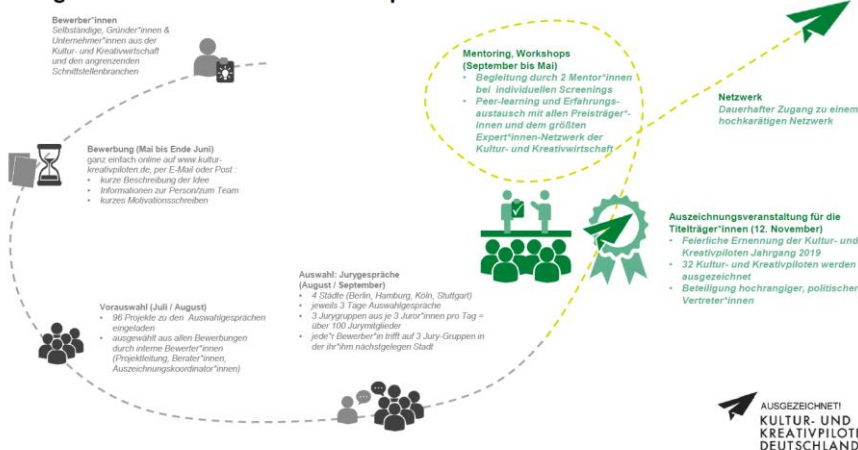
Bewerber*innen
Selbständige, Gründer*innen & Unternehmer*innen aus der Kultur- und Kreativwirtschaft und den angrenzenden Schnittstellenbranchen

Bewerbung (Mai bis Ende Juni)
ganz einfach online auf www.kultur-kreativpiloten.de, per E-Mail oder Post :
• kurze Beschreibung der Idee
• Informationen zur Person/zum Team
• kurzes Motivationsschreiben

Vorauswahl (Juli / August)
• 96 Projekte zu den Auswahlgesprächen eingeladen
• ausgewählt aus allen Bewerbungen durch interne Bewerter*innen (Projektleitung, Berater*innen, Auszeichnungskoordinator*innen)

Auswahl: Jurygespräche (August / September)
• 4 Städte (Berlin, Hamburg, Köln, Stuttgart)
• jeweils 3 Tage Auswahlgespräche
• 3 Jurygruppen aus je 3 Juror*innen pro Tag = über 100 Jurymitglieder
• jede*r Bewerber*in trifft auf 3 Jury-Gruppen in der ihr*ihm nächstgelegen Stadt

Mentoring, Workshops (September bis Mai)
• Begleitung durch 2 Mentor*innen bei individuellen Screenings
• Peer-learning und Erfahrungsaustausch mit allen Preisträger*innen und dem größten Expert*innen-Netzwerk der Kultur- und Kreativwirtschaft

Netzwerk
Dauerhafter Zugang zu einem hochkarätigen Netzwerk

Auszeichnungsveranstaltung für die Titelträger*innen (12. November)
• Feierliche Ernennung der Kultur- und Kreativpiloten Jahrgang 2019
• 32 Kultur- und Kreativpiloten werden ausgezeichnet
• Beteiligung hochrangiger, politischer Vertreter*innen

AUSGEZEICHNET!
KULTUR- UND KREATIVPILOTEN DEUTSCHLAND